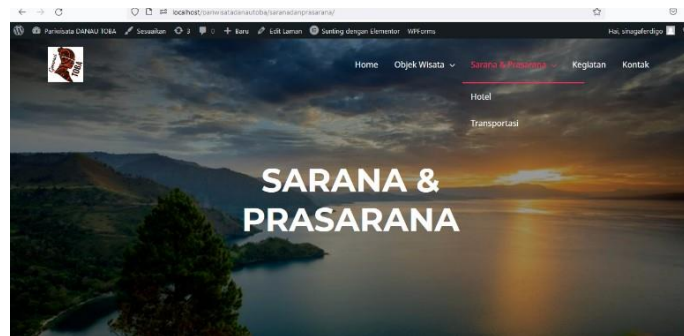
localhost/pariwisatadanautoba/saranadanprasarana/

Pariwisata DANAU TOBA  Sesuaikan  3  0  + Baru  Edit Laman  Sunting dengan Elementor  WPForms  Hai, sinagaferdigo

TOBA

Home  Objek Wisata  Sarana & Prasarana  Kegiatan  Kontak

Hotel

Transportasi

SARANA & PRASARANA